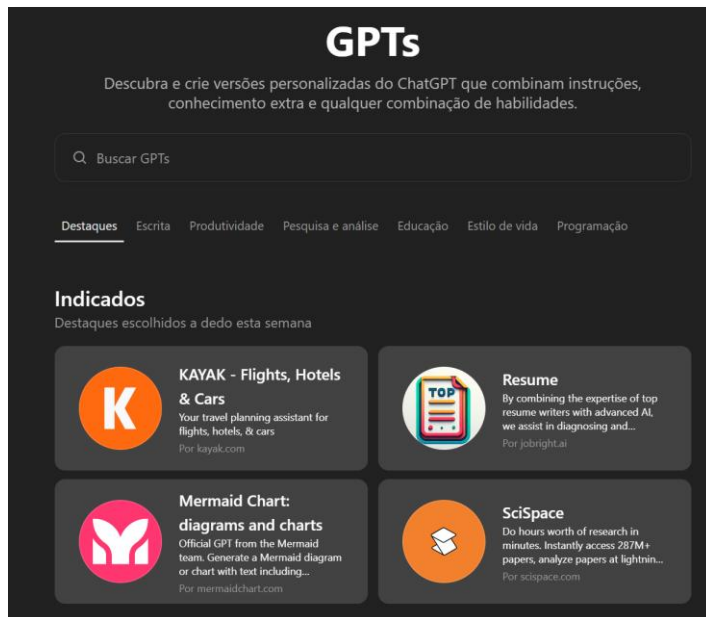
GPTs

Descubra e crie versões personalizadas do ChatGPT que combinam instruções, conhecimento extra e qualquer combinação de habilidades.

Buscar GPTs

Destaques Escrita Produtividade Pesquisa e análise Educação Estilo de vida Programação

Indicados

Destaques escolhidos a dedo esta semana

K

KAYAK - Flights, Hotels & Cars

Your travel planning assistant for flights, hotels, & cars

Por kayak.com

TOP

Resume

By combining the expertise of top resume writers with advanced AI, we assist in diagnosing and...

Por jobright.ai

Mermaid Chart: diagrams and charts

Official GPT from the Mermaid team. Generate a Mermaid diagram or chart with text including...

Por mermaidchart.com

SciSpace

Do hours worth of research in minutes. Instantly access 287M+ papers, analyze papers at lightnin...

Por scispace.com